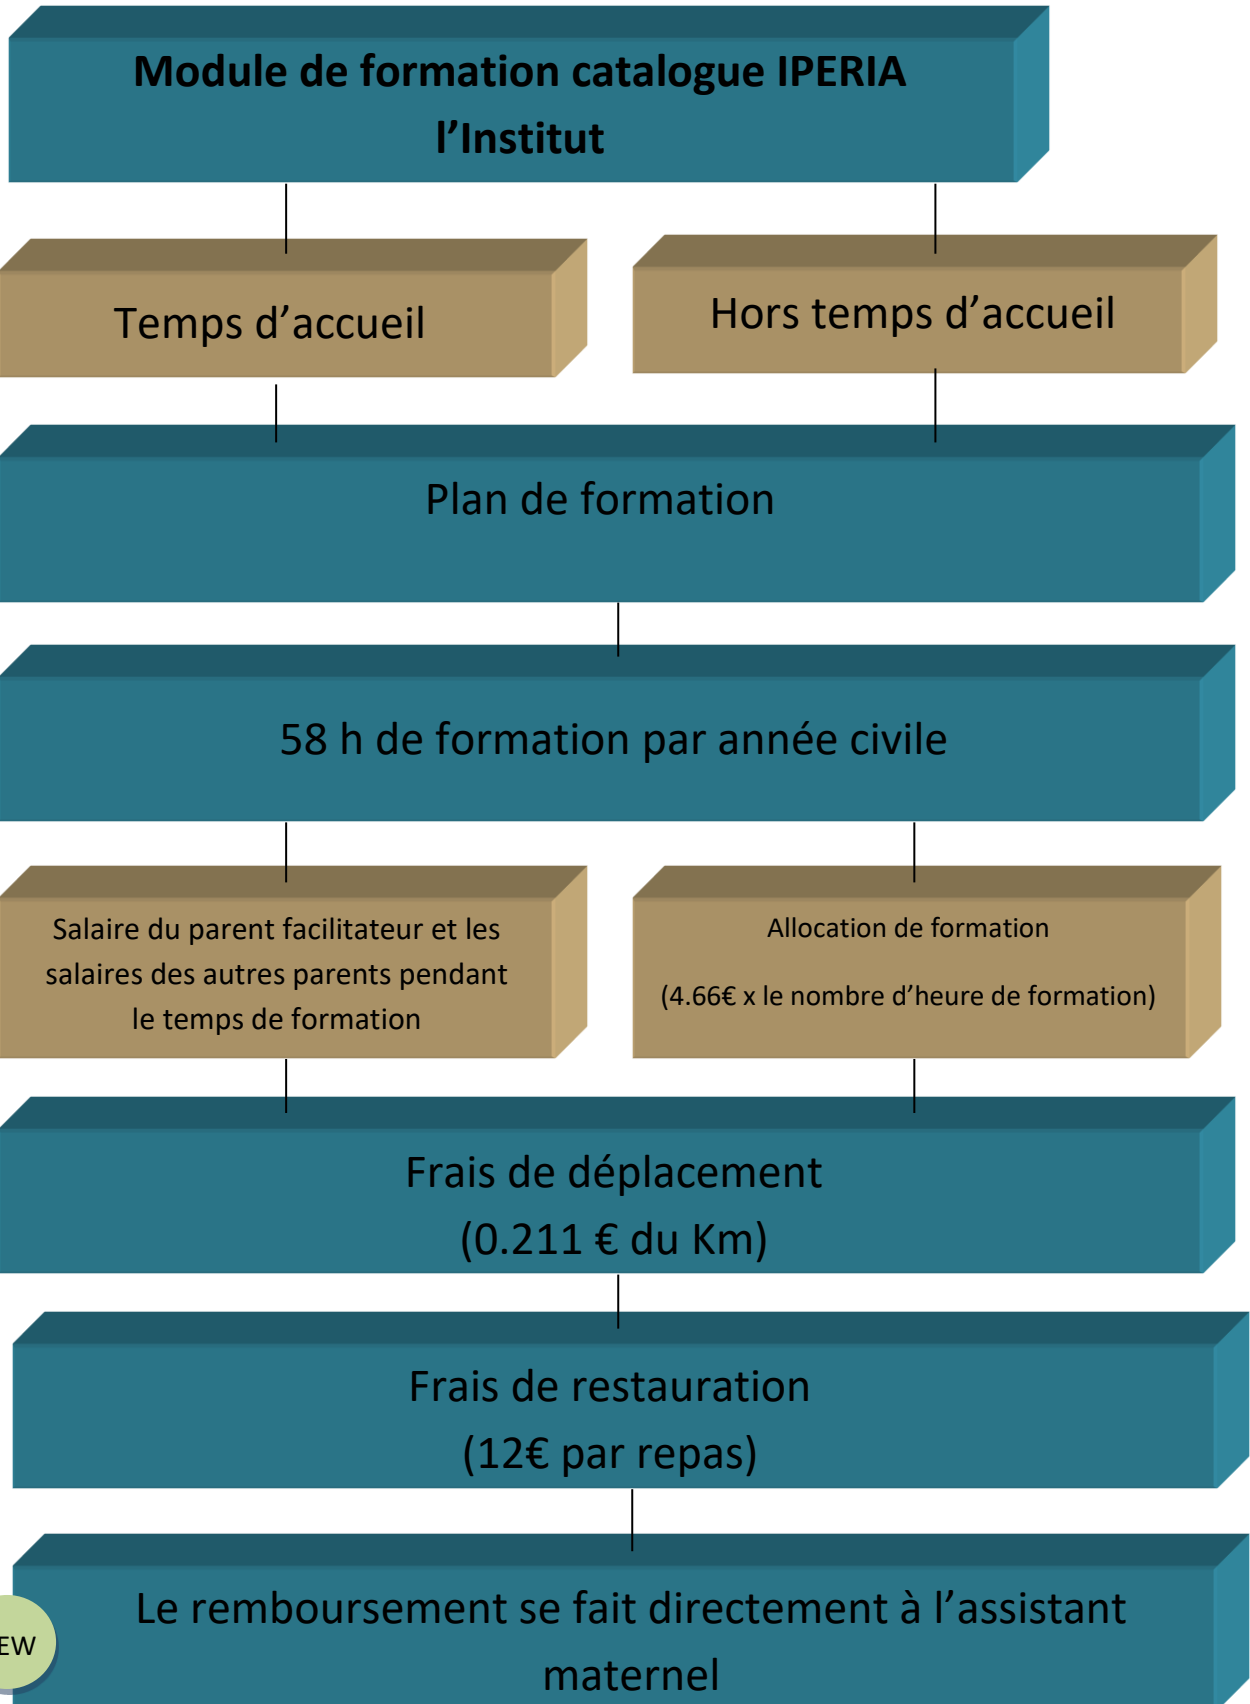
Module de formation catalogue IPERIA l'Institut

Temps d'accueil

Hors temps d'accueil

Plan de formation

58 h de formation par année civile

Salaire du parent facilitateur et les salaires des autres parents pendant le temps de formation

Allocation de formation

(4.66€ x le nombre d'heure de formation)

Frais de déplacement (0.211 € du Km)

Frais de restauration (12€ par repas)

Le remboursement se fait directement à l'assistant maternel

EW